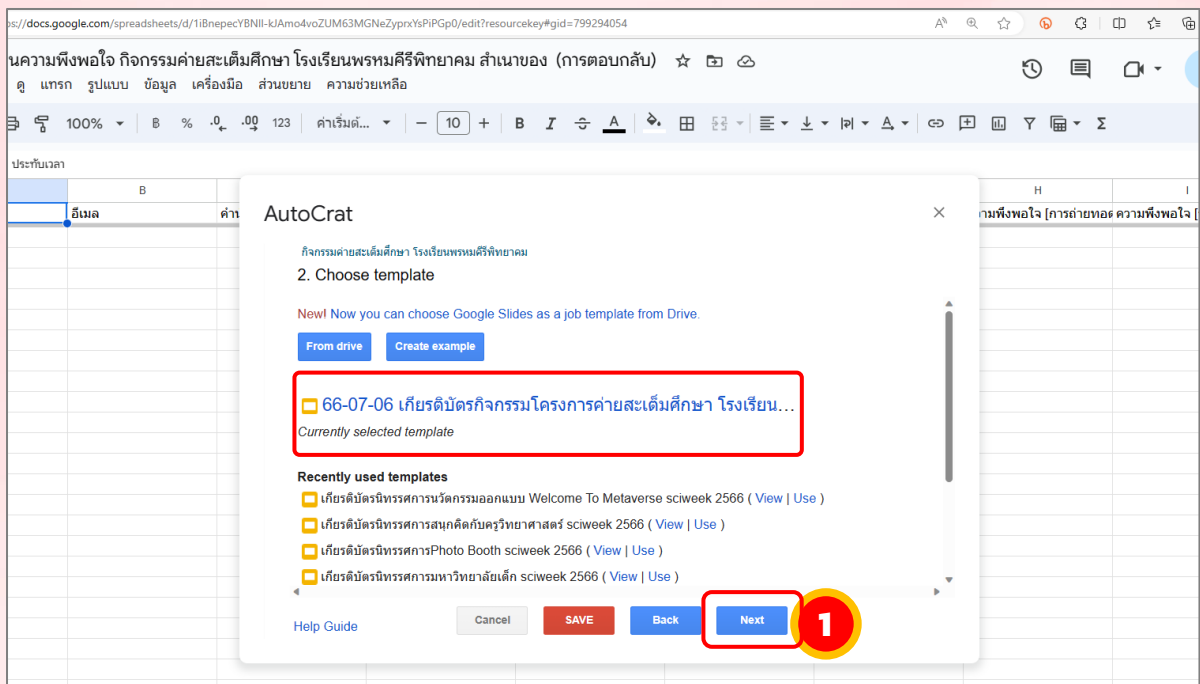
s://docs.google.com/spreadsheets/d/1iBnepecYBNlI-kJAmo4voZUM63MGNeZyprxYsPiPGp0/edit?resourcekey#gid=799294054

นความพึงพอใจ กิจกรรมค่ายสะเต็มศึกษา โรงเรียนพรหมคีรีพิทยาคม สำเนาของ (การตอบกลับ)

ดู แทรก รูปแบบ ข้อมูล เครื่องมือ ส่วนขยาย ความช่วยเหลือ

100% ฿ % .0 .00 123 ค่าเริ่มต้...  10 B I A

ประทับเวลา

B

อีเมล

คำ

H

ามพึงพอใจ [การถ่ายทอ

I

ความพึงพอใจ [

AutoCrat

กิจกรรมค่ายสะเต็มศึกษา โรงเรียนพรหมคีรีพิทยาคม

2. Choose template

New! Now you can choose Google Slides as a job template from Drive.

From drive

Create example

66-07-06 เกียรติบัตรกิจกรรมโครงการค่ายสะเต็มศึกษา โรงเรียน...

Currently selected template

Recently used templates

เกียรติบัตรนิทรรศการนวัตกรรมออกแบบ Welcome To Metaverse sciweek 2566 ( View | Use )

เกียรติบัตรนิทรรศการสนุกคิดกับครูวิทยาศาสตร์ sciweek 2566 ( View | Use )

เกียรติบัตรนิทรรศการPhoto Booth sciweek 2566 ( View | Use )

เกียรติบัตรนิทรรศการมหาวิทยาลัยเด็ก sciweek 2566 ( View | Use )

Help Guide

Cancel

SAVE

Back

Next

1